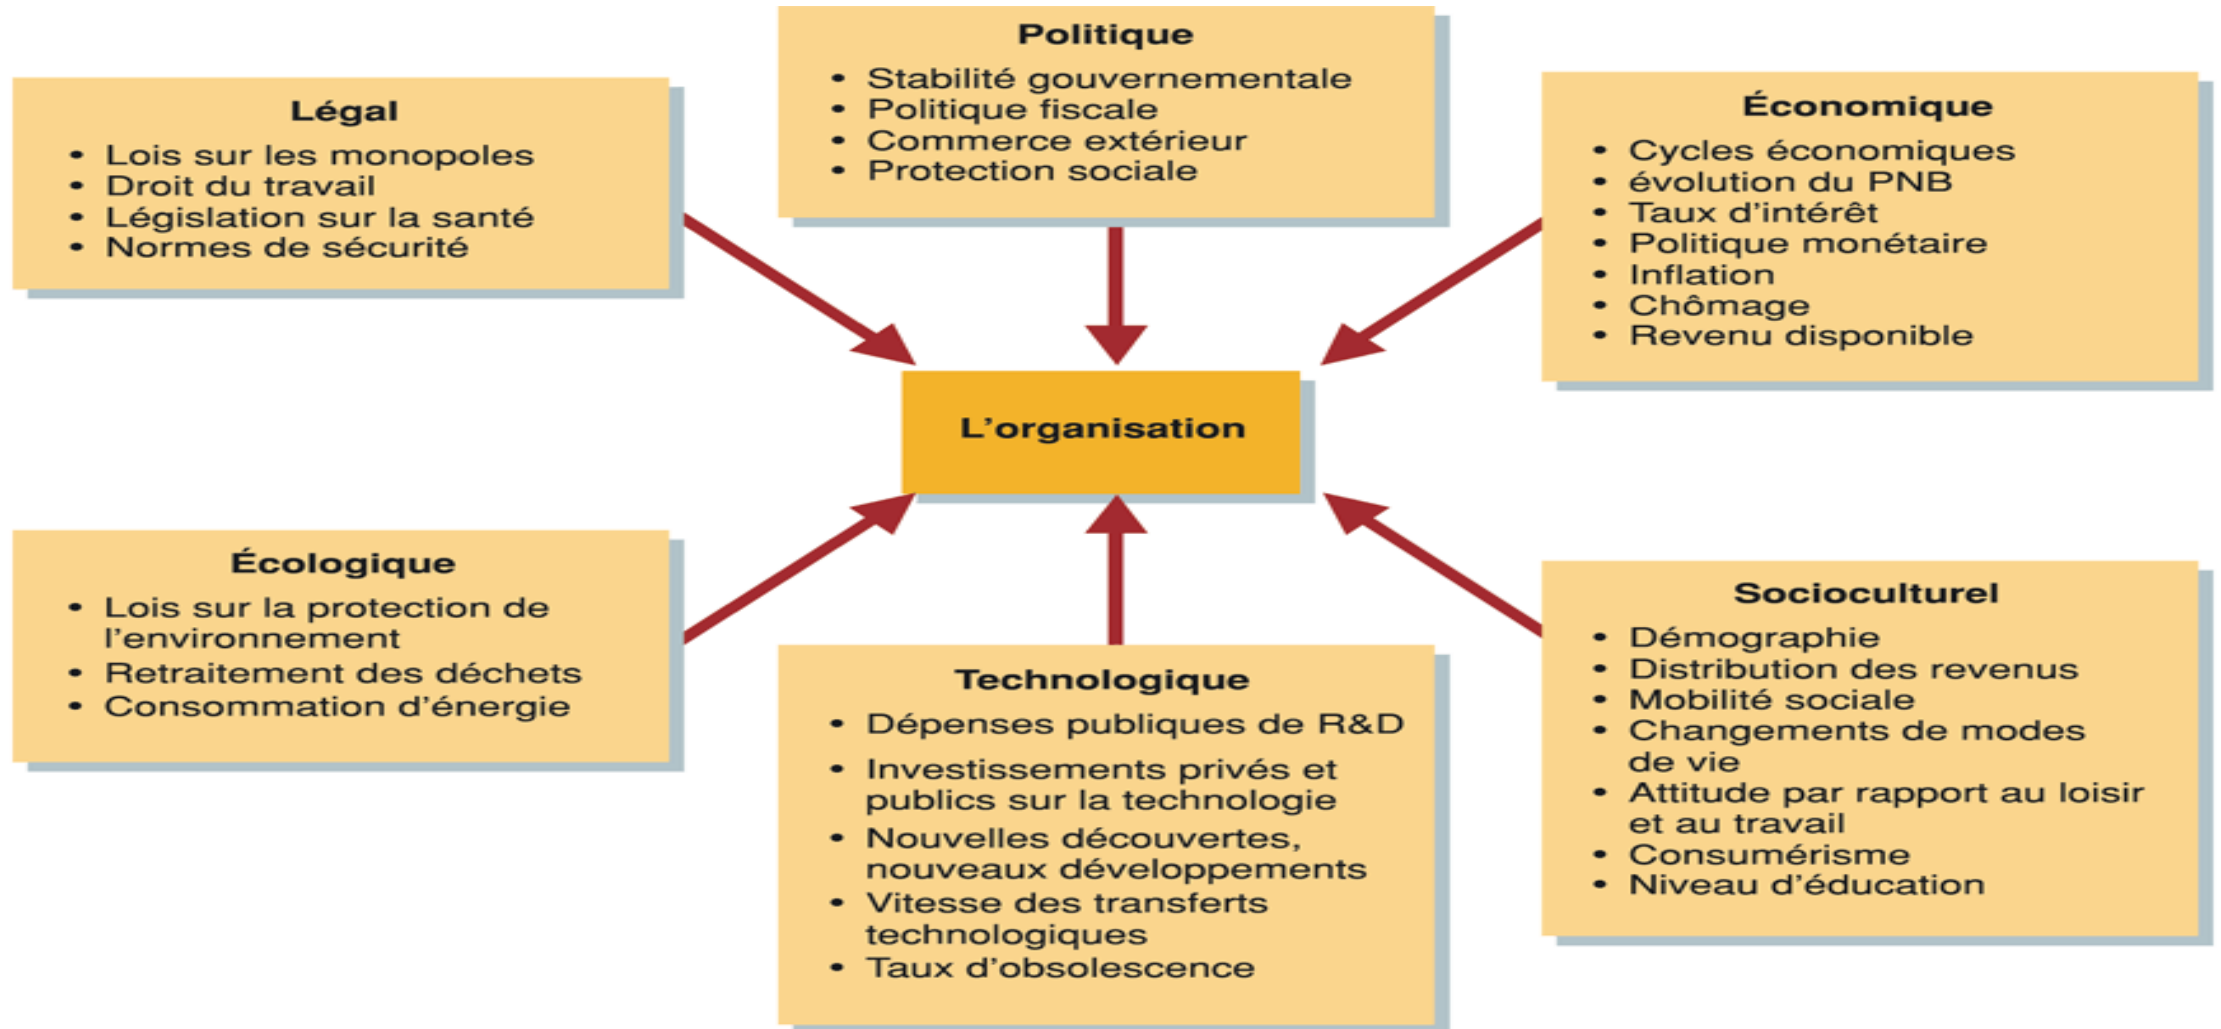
Politique
• Stabilité gouvernementale
• Politique fiscale
• Commerce extérieur
• Protection sociale

Légal
• Lois sur les monopoles
• Droit du travail
• Législation sur la santé
• Normes de sécurité

Économique
• Cycles économiques
• évolution du PNB
• Taux d'intérêt
• Politique monétaire
• Inflation
• Chômage
• Revenu disponible

L'organisation

Écologique
• Lois sur la protection de l'environnement
• Retraitement des déchets
• Consommation d'énergie

Technologique
• Dépenses publiques de R&D
• Investissements privés et publics sur la technologie
• Nouvelles découvertes, nouveaux développements
• Vitesse des transferts technologiques
• Taux d'obsolescence

Socioculturel
• Démographie
• Distribution des revenus
• Mobilité sociale
• Changements de modes de vie
• Attitude par rapport au loisir et au travail
• Consumérisme
• Niveau d'éducation